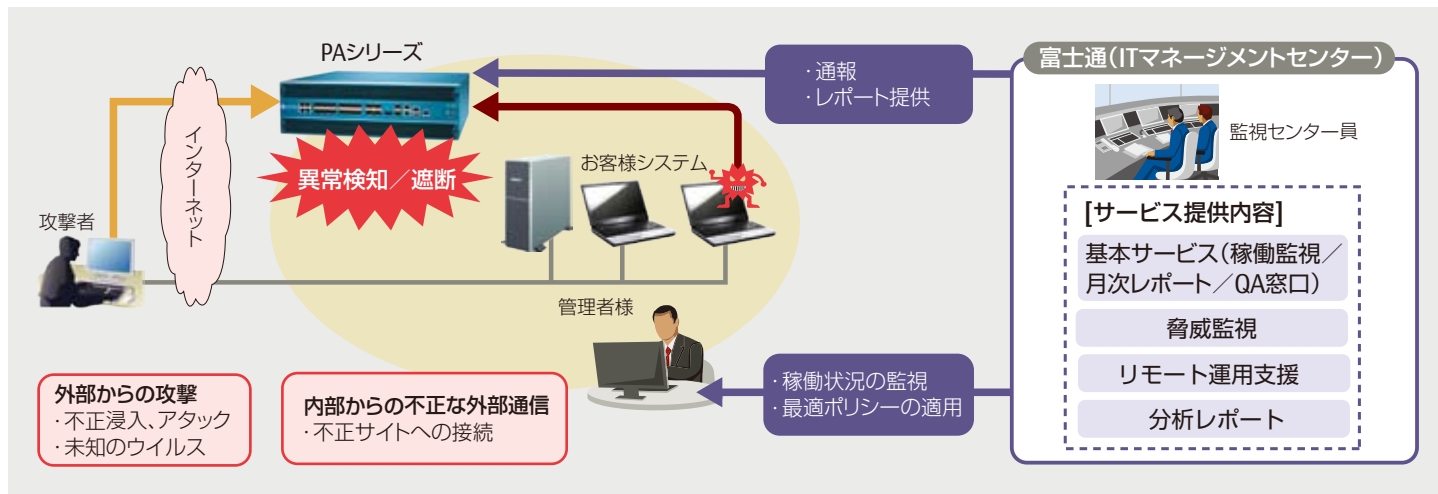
PAシリーズ

インターネット

攻撃者

異常検知／遮断

お客様システム

管理者様

・通報
・レポート提供

富士通（ITマネージメントセンター）

監視センター員

[サービス提供内容]

基本サービス（稼働監視／月次レポート／QA窓口）

脅威監視

リモート運用支援

分析レポート

・稼働状況の監視
・最適ポリシーの適用

外部からの攻撃
・不正浸入、アタック
・未知のウイルス

内部からの不正な外部通信
・不正サイトへの接続